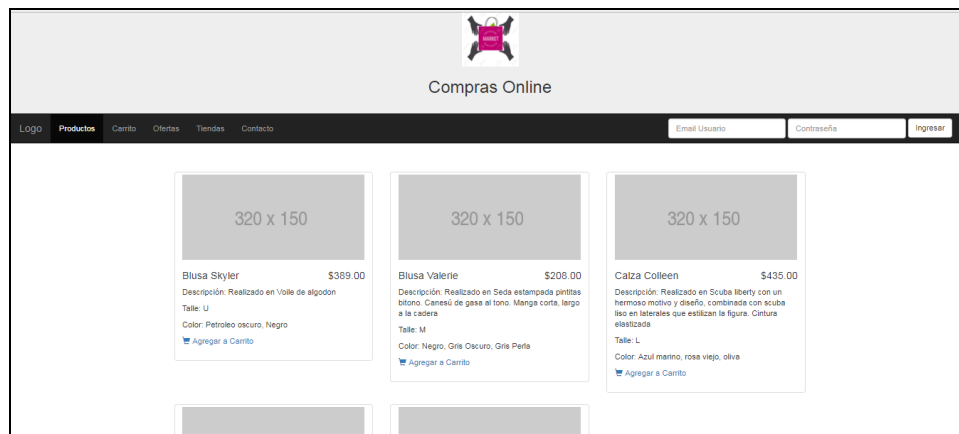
MARKET

Compras Online

Logo Productos Carrito Ofertas Tiendas Contacto

Email Usuario Contraseña Ingresar

320 x 150

Blusa Skyler $389.00

Descripción: Realizado en Voile de algodon

Talle: U

Color: Petroleo oscuro, Negro

Agregar a Carrito

320 x 150

Blusa Valerie $208.00

Descripción: Realizado en Seda estampada pintitas bitono. Canesú de gasa al tono. Manga corta, largo a la cadera

Talle: M

Color: Negro, Gris Oscuro, Gris Perla

Agregar a Carrito

320 x 150

Calza Colleen $435.00

Descripción: Realizado en Scuba liberty con un hermoso motivo y diseño, combinada con scuba liso en laterales que estilizan la figura. Cintura elastizada

Talle: L

Color: Azul marino, rosa viejo, oliva

Agregar a Carrito